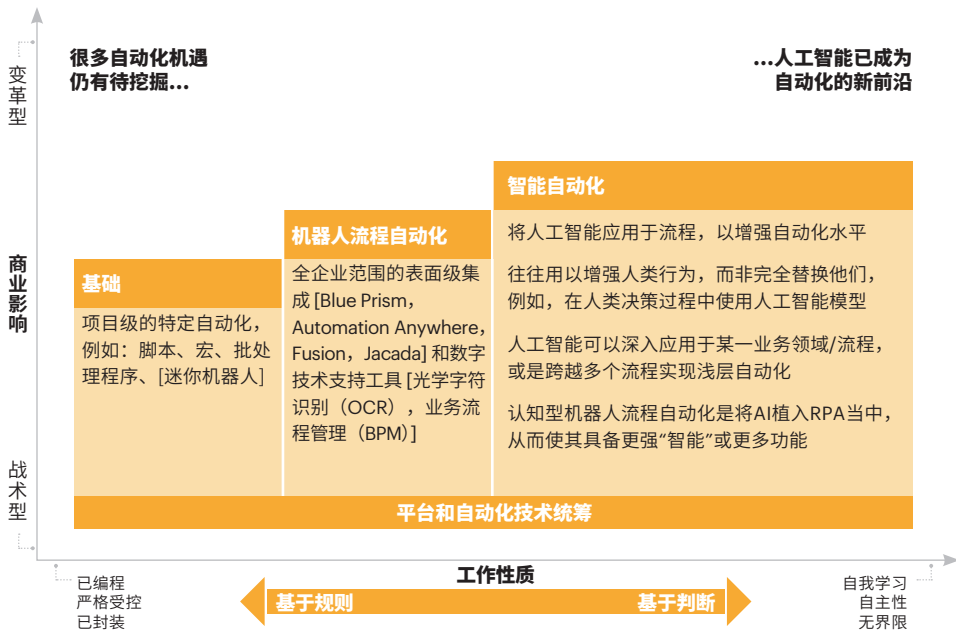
变革型

商业影响

战术型

很多自动化机遇仍有待挖掘...

...人工智能已成为自动化的新前沿

基础

项目级的特定自动化，例如：脚本、宏、批处理程序、[迷你机器人]

机器人流程自动化

全企业范围的表面级集成 [Blue Prism，Automation Anywhere，Fusion，Jacada] 和数字技术支持工具 [光学字符识别（OCR），业务流程管理（BPM)]

智能自动化

将人工智能应用于流程，以增强自动化水平

往往用以增强人类行为，而非完全替换他们，例如，在人类决策过程中使用人工智能模型

人工智能可以深入应用于某一业务领域/流程，或是跨越多个流程实现浅层自动化

认知型机器人流程自动化是将AI植入RPA当中，从而使其具备更强“智能”或更多功能

平台和自动化技术统筹

已编程
严格受控
已封装

工作性质

基于规则

基于判断

自我学习
自主性
无界限